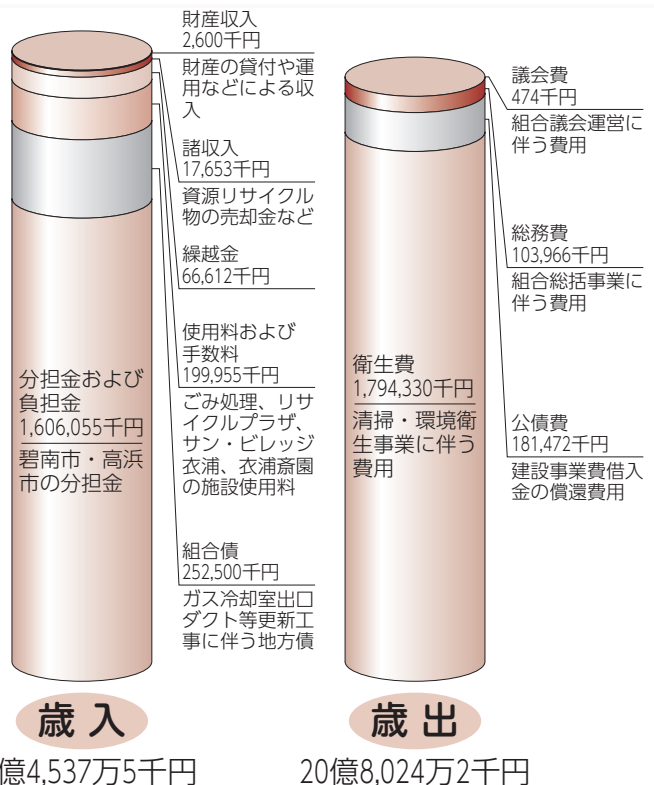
財産収入
2,600千円
財産の貸付や運用などによる収入

諸収入
17,653千円
資源リサイクル物の売却金など

繰越金
66,612千円

使用料および手数料
199,955千円
ごみ処理、リサイクルプラザ、サン・ビレッジ衣浦、衣浦斎園の施設使用料

組合債
252,500千円
ガス冷却室出口ダクト等更新工事に伴う地方債

分担金および負担金
1,606,055千円
碧南市・高浜市の分担金

議会費
474千円
組合議会運営に伴う費用

総務費
103,966千円
組合総括事業に伴う費用

衛生費
1,794,330千円
清掃・環境衛生事業に伴う費用

公債費
181,472千円
建設事業費借入金の償還費用

歳入
億4,537万5千円

歳出
20億8,024万2千円